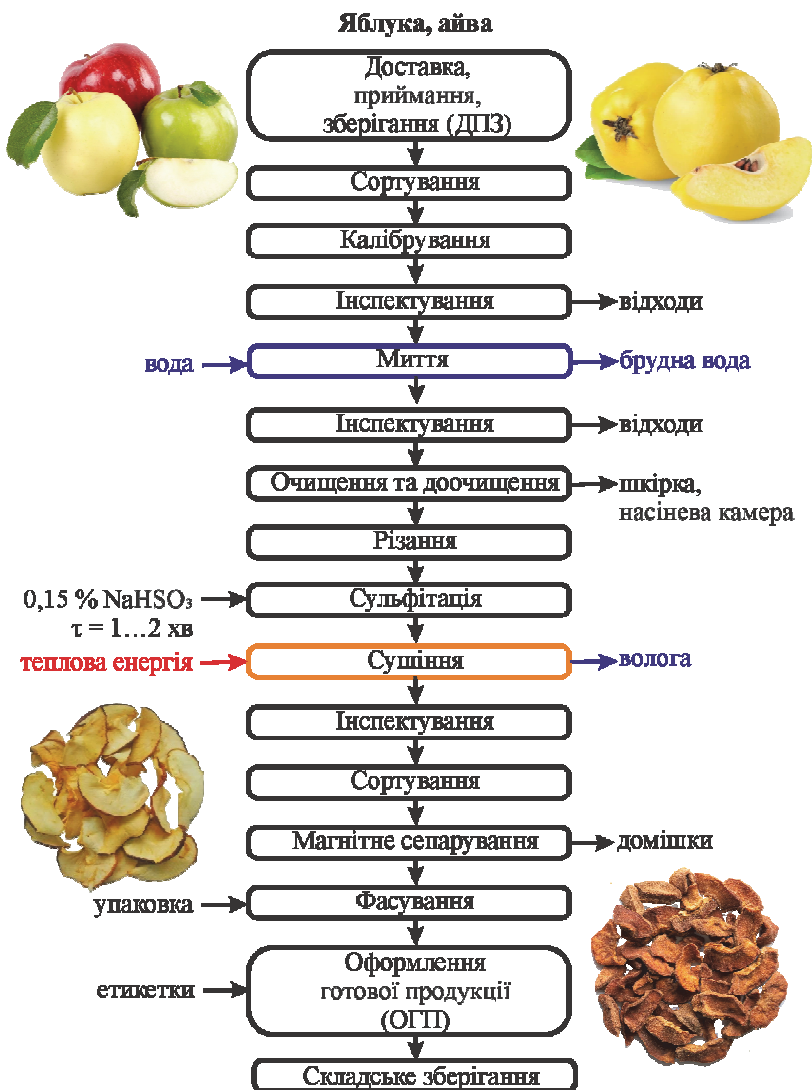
Яблука, айва

Доставка, приймання, зберігання (ДПЗ)

Сортування

Калібрування

Інспектування → відходи

вода → Миття → брудна вода

Інспектування → відходи

Очищення та доочищення → шкірка, насінева камера

Різання

0,15 % $NaHSO_3$ τ = 1…2 хв → Сульфітація

теплова енергія → Сушіння → волога

Інспектування

Сортування

Магнітне сепарування → домішки

упаковка → Фасування

етикетки → Оформлення готової продукції (ОГП)

Складське зберігання